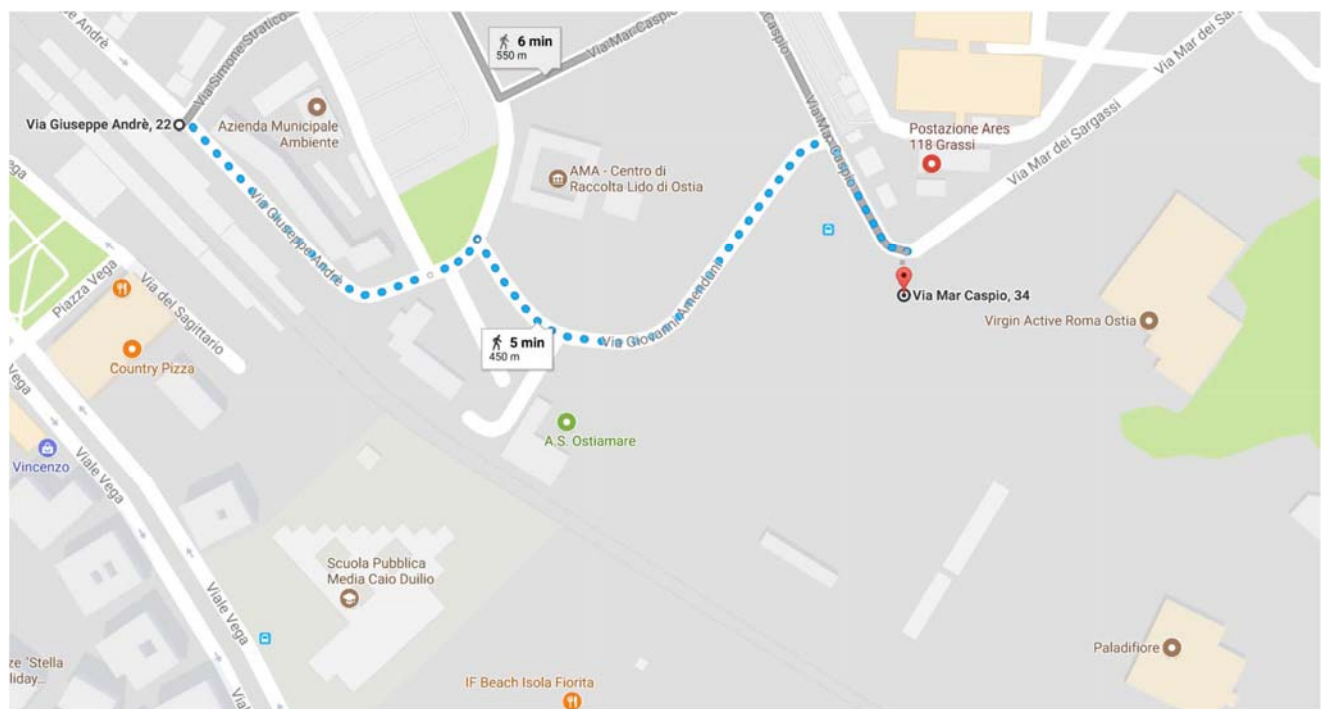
e Andrè
Via Simone Stratico
6 min
550 m
Via Mar Caspio
Caspio
Via Mar dei Sargassi
Via Giuseppe Andrè, 22
Azienda Municipale Ambiente
Postazione Ares 118 Grassi
Via Mar Caspio
Via Mar dei Sargassi
AMA - Centro di Raccolta Lido di Ostia
Vega
Via Giuseppe Andrè
Piazza Vega
Via del Sagittario
Via Mar Caspio, 34
Virgin Active Roma Ostia
5 min
450 m
Via Giovanni Amendola
Country Pizza
Vega
A.S. Ostiamare
Vincenzo
Viale Vega
Scuola Pubblica Media Caio Duilio
Viale Vega
ze 'Stella
liday...
Via
IF Beach Isola Fiorita
Paladifiore